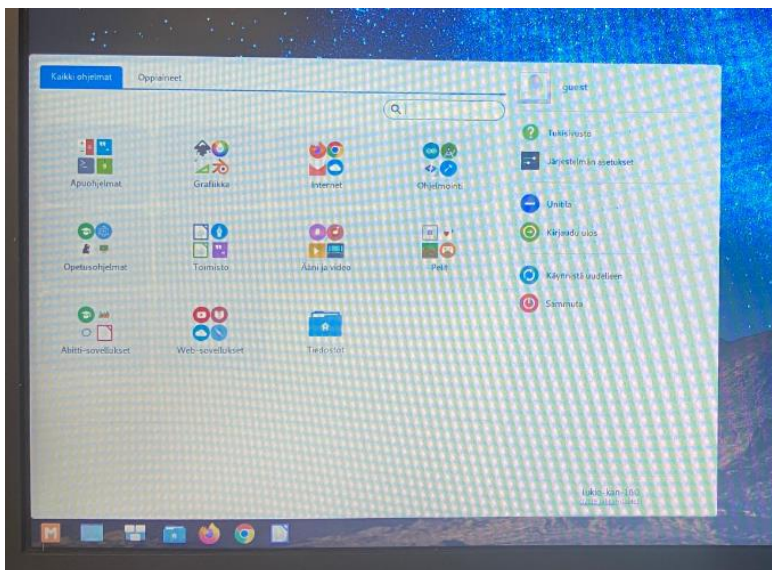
Kaikki ohjelmat

Oppiaineet

guest

Tukisivusto

Järjestelmän asetukset

Uniila

Kirjaudu ulos

Käynnistä uudelleen

Sammuta

Apuohjelmat

Grafiikka

Internet

Ohjelmointi

Opetusohjelmat

Toimisto

Ääni ja video

Pelit

Abitti-sovellukset

Web-sovellukset

Tiedostot

lukio-kan-160

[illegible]